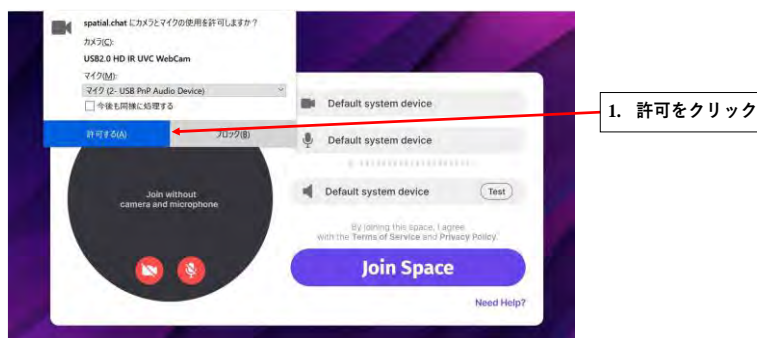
spatial.chat にカメラとマイクの使用を許可しますか？
カメラ(C):
USB2.0 HD IR UVC WebCam
マイク(M):
マイク (2- USB PnP Audio Device)
今後も同様に処理する
許可する(A)
ブロック(B)

Default system device
Default system device
Default system device
Test

Join without camera and microphone

By joining this space, I agree with the Terms of Service and Privacy Policy.
Join Space
Need Help?

1. 許可をクリック